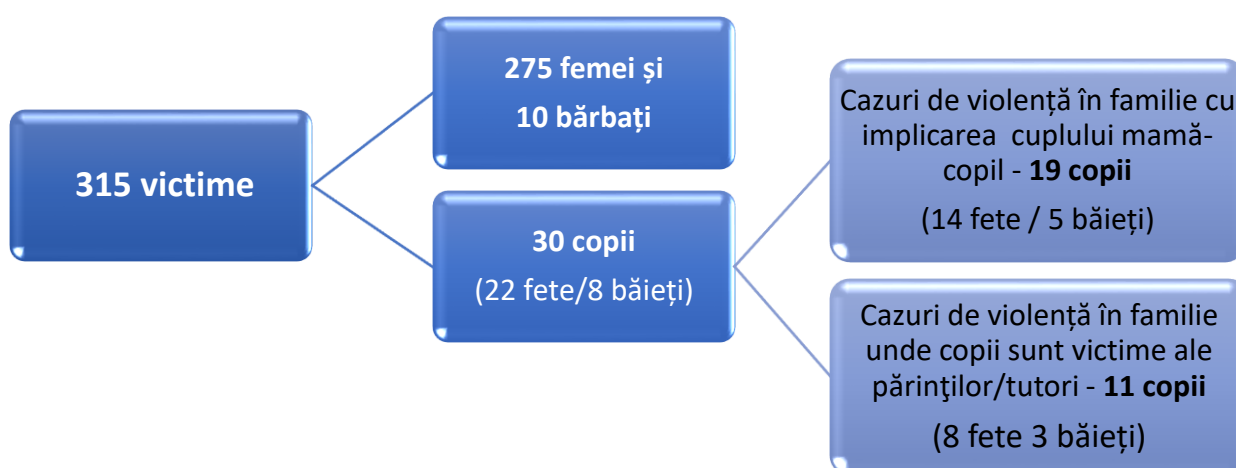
315 victime

275 femei și
10 bărbați

30 copii
(22 fete/8 băieți)

Cazuri de violență în familie cu implicarea cuplului mamă-copil - **19 copii**
(14 fete / 5 băieți)

Cazuri de violență în familie unde copii sunt victime ale părinţilor/tutori - **11 copii**
(8 fete 3 băieți)